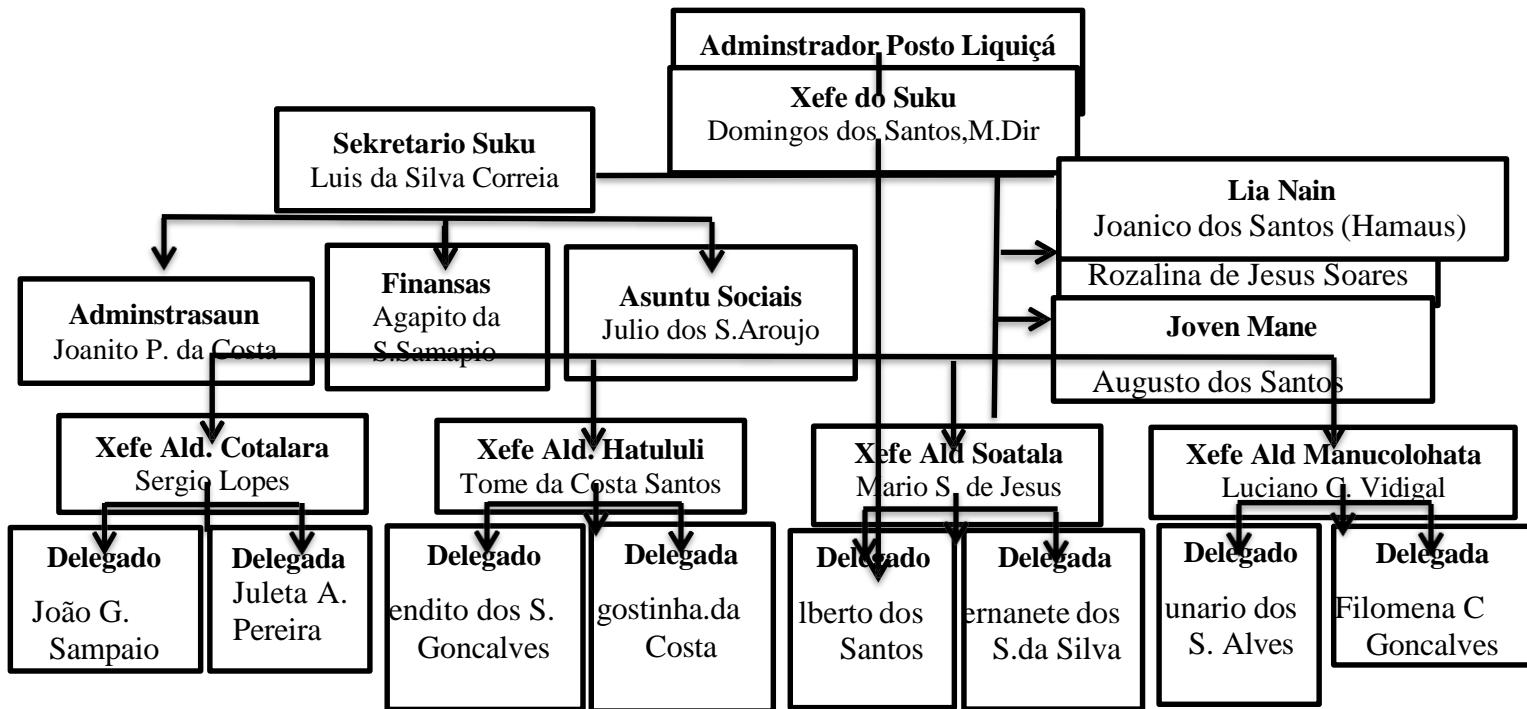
Adminstrador Posto Liquiçá

Xefe do Suku
Domingos dos Santos,M.Dir

Sekretario Suku
Luis da Silva Correia

Lia Nain
Joanico dos Santos (Hamaus)
Rozalina de Jesus Soares

Joven Mane
Augusto dos Santos

Adminstrasaun
Joanito P. da Costa

Finansas
Agapito da S.Samapio

Asuntu Sociais
Julio dos S.Aroujo

Xefe Ald. Cotalara
Sergio Lopes

Xefe Ald. Hatululi
Tome da Costa Santos

Xefe Ald Soatala
Mario S. de Jesus

Xefe Ald Manucolohata
Luciano G. Vidigal

Delegado
João G. Sampaio

Delegada
Juleta A. Pereira

Delegado
endito dos S. Goncalves

Delegada
gostinha.da Costa

Delegado
lberto dos Santos

Delegada
ernanete dos S.da Silva

Delegado
unario dos S. Alves

Delegada
Filomena C Goncalves